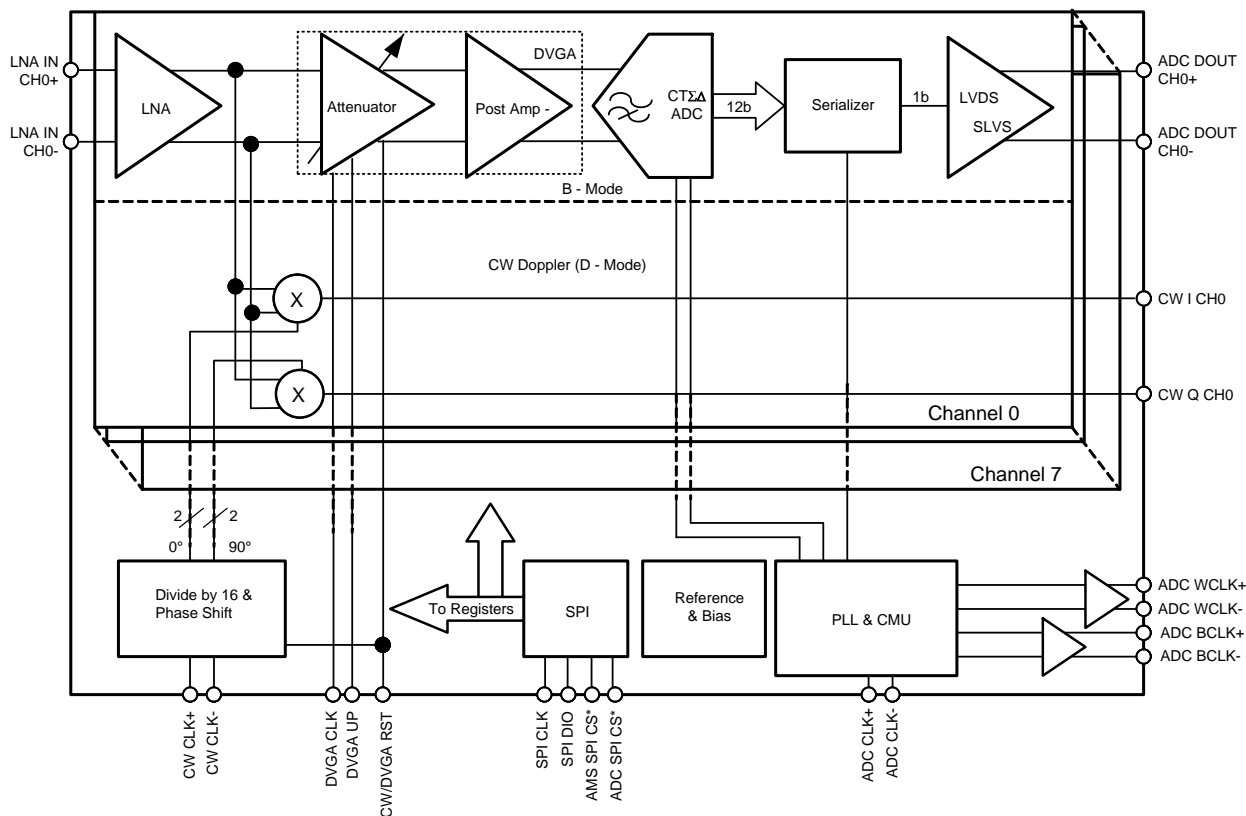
LNA IN CH0+

LNA IN CH0-

LNA

Attenuator

Post Amp -

DVGA

CTΣΔ ADC

12b

Serializer

1b

LVDS

SLVS

ADC DOUT CH0+

ADC DOUT CH0-

B - Mode

CW Doppler (D - Mode)

X

CW I CH0

X

CW Q CH0

Channel 0

Channel 7

2

2

0°

90°

Divide by 16 & Phase Shift

To Registers

SPI

Reference & Bias

PLL & CMU

ADC WCLK+

ADC WCLK-

ADC BCLK+

ADC BCLK-

CW CLK+

CW CLK-

DVGA CLK

DVGA UP

CW/DVGA RST

SPI CLK

SPI DIO

AMS SPI CS*

ADC SPI CS*

ADC CLK+

ADC CLK-